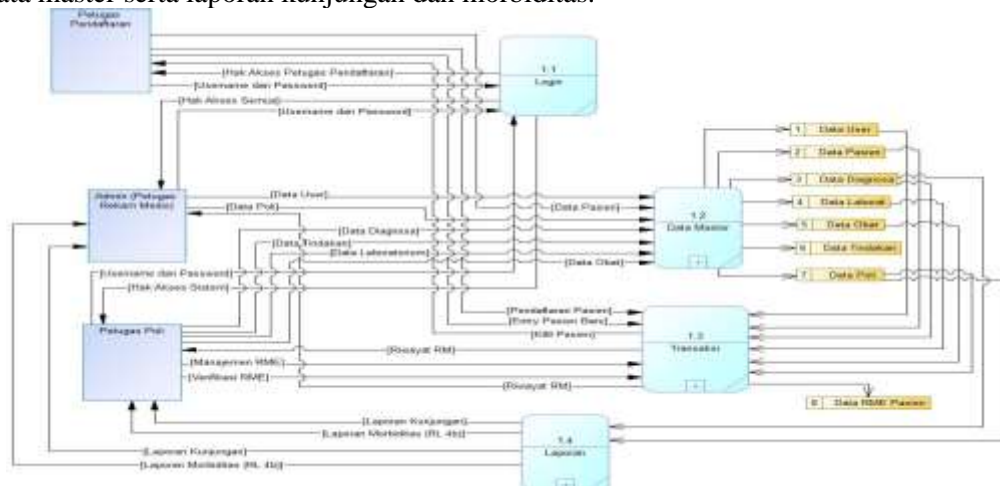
data master serta laporan kunjungan dan morbiditas.

Petugas Pendaftaran

[Hak Akses Petugas Pendaftaran]

[Username dan Password]

[Hak Akses Semua]

[Username dan Password]

1.1
Login

Admin (Petugas Rekam Medis)

[Data User]

[Data Poli]

[Data Diagnosa]

[Data Tindakan]

[Data Laboratorium]

[Username dan Password]

[Hak Akses Sistem]

[Data Pasien]

[Data Obat]

1.2
Data Master

1 Data User

2 Data Pasien

3 Data Diagnosa

4 Data Laborat

5 Data Obat

6 Data Tindakan

7 Data Poli

Petugas Poli

[Pendaftaran Pasien]

[Entry Pasien Baru]

[Edit Pasien]

[Riwayat RM]

[Manajemen RME]

[Verifikasi RME]

[Riwayat RM]

1.3
Transaksi

8 Data RME Pasien

[Laporan Kunjungan]

[Laporan Morbiditas (RL 4b)]

[Laporan Kunjungan]

[Laporan Morbiditas (RL 4b)]

1.4
Laporan